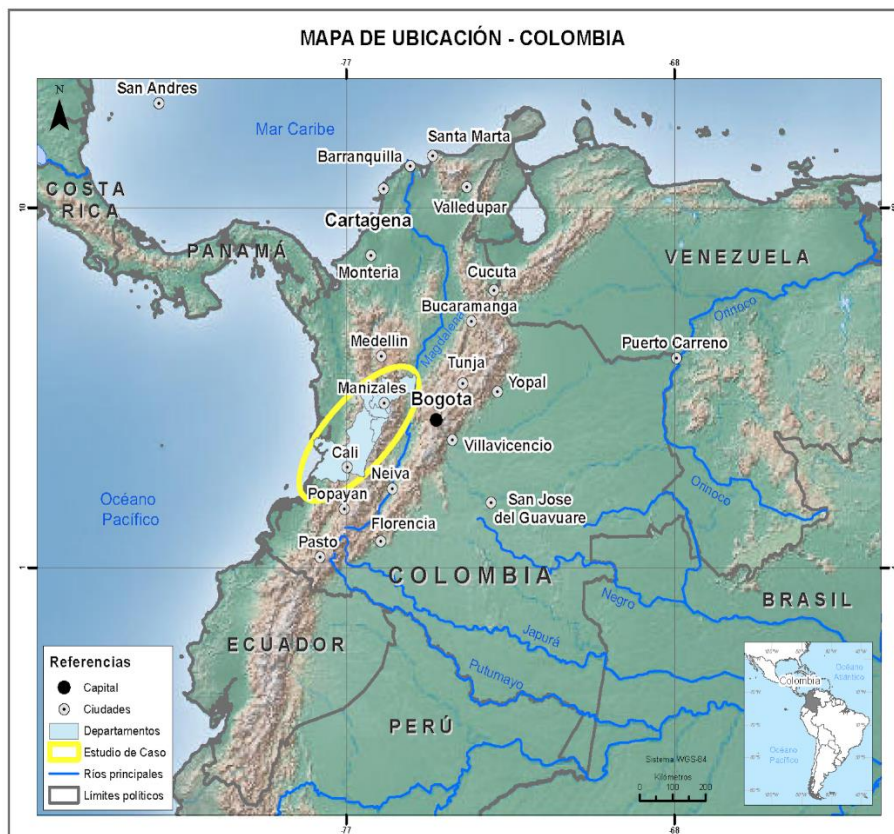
MAPA DE UBICACIÓN - COLOMBIA

-77
-68

N

San Andres
Mar Caribe
Santa Marta
Barranquilla
COSTA RICA
Valledupar
Cartagena
PANAMÁ
VENEZUELA
Monteria
Cucuta
Bucaramanga
Orinoco
Medellin
Magdalena
Puerto Carreno
Tunja
Manizales
Yopal
Bogota
Villavicencio
Cali
Océano Pacífico
Neiva
Orinoco
Popayan
San Jose del Guavuare
Florencia
Pasto
COLOMBIA
Negro
BRASIL
ECUADOR
Japurá
Putumayo
PERÚ

10
1

Referencias
Capital
Ciudades
Departamentos
Estudio de Caso
Ríos principales
Límites políticos

Sistema WGS-84
Kilómetros
0 100 200

Colombia
Océano Atlántico
Océano Pacífico

-77
-68